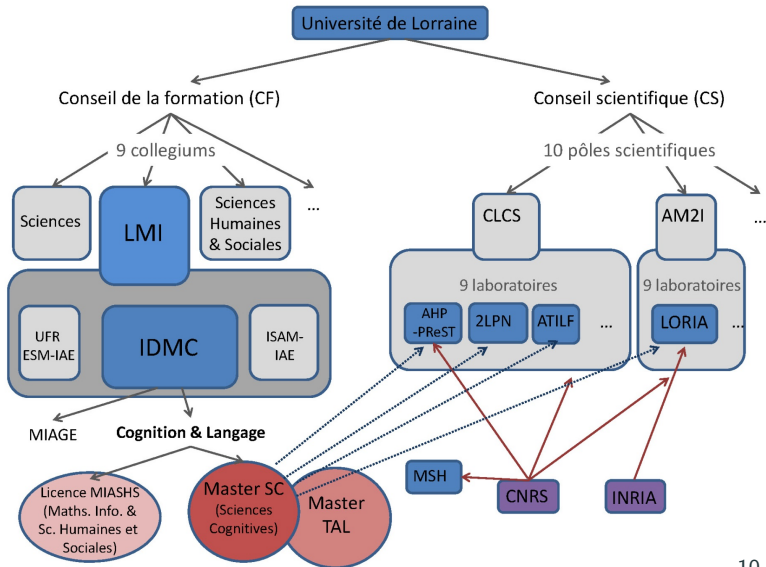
Université de Lorraine

Conseil de la formation (CF)

Conseil scientifique (CS)

9 collegiums

10 pôles scientifiques

Sciences

LMI

Sciences Humaines & Sociales

...

CLCS

AM2I

...

9 laboratoires

9 laboratoires

UFR ESM-IAE

IDMC

ISAM-IAE

AHP -PReST

2LPN

ATILF

...

LORIA

...

MIAGE

Cognition & Langage

MSH

CNRS

INRIA

Licence MIASHS (Maths. Info. & Sc. Humaines et Sociales)

Master SC (Sciences Cognitives)

Master TAL

10